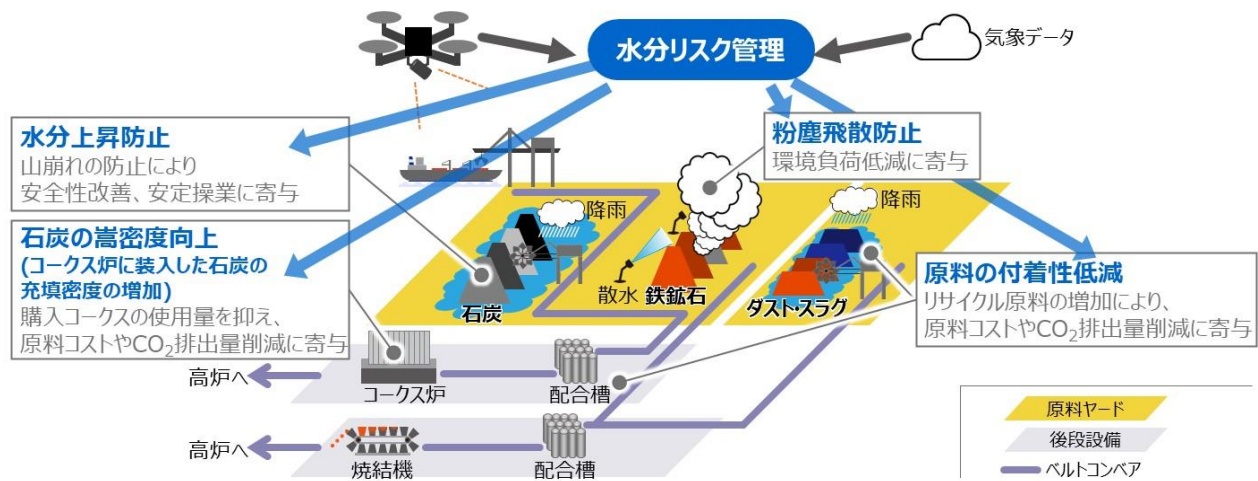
水分リスク管理

気象データ

水分上昇防止
山崩れの防止により
安全性改善、安定操業に寄与

粉塵飛散防止
環境負荷低減に寄与

石炭の嵩密度向上
(コークス炉に装入した石炭の充填密度の増加)
購入コークスの使用量を抑え、
原料コストや$CO_2$排出量削減に寄与

降雨

降雨

散水

鉄鉱石

石炭

ダスト･スラグ

原料の付着性低減
リサイクル原料の増加により、
原料コストや$CO_2$排出量削減に寄与

高炉へ

コークス炉

配合槽

高炉へ

焼結機

配合槽

原料ヤード

後段設備

ベルトコンベア